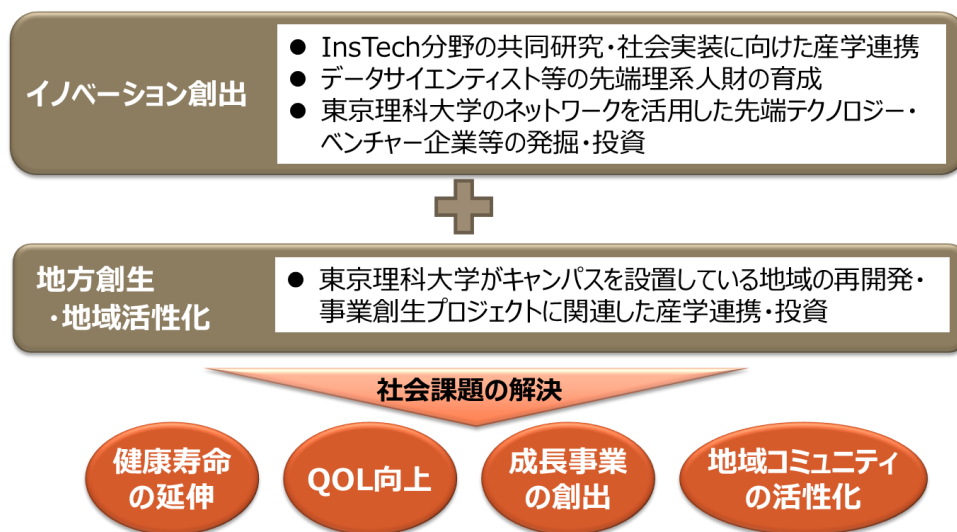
イノベーション創出

● InsTech分野の共同研究・社会実装に向けた産学連携
● データサイエンティスト等の先端理系人財の育成
● 東京理科大学のネットワークを活用した先端テクノロジー・ベンチャー企業等の発掘・投資

地方創生
・地域活性化

● 東京理科大学がキャンパスを設置している地域の再開発・事業創生プロジェクトに関連した産学連携・投資

社会課題の解決

健康寿命の延伸

QOL向上

成長事業の創出

地域コミュニティの活性化